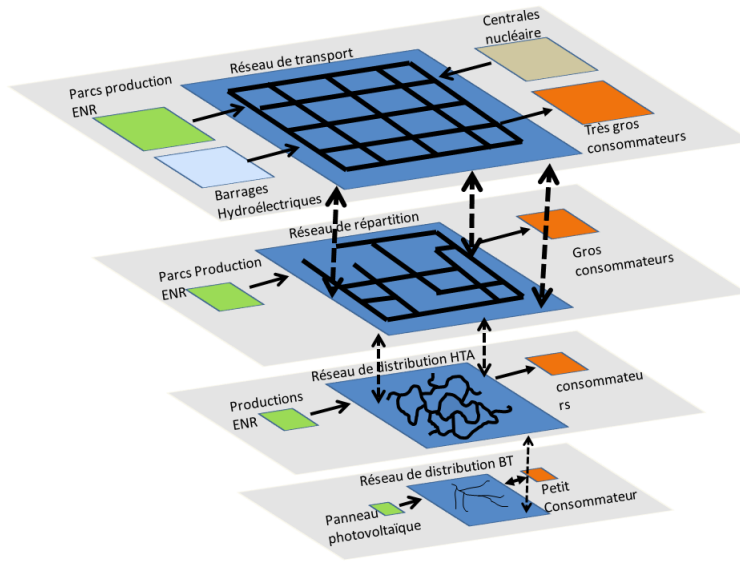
Centrales nucléaire

Réseau de transport

Parcs production ENR

Très gros consommateurs

Barrages Hydroélectriques

Réseau de répartition

Parcs Production ENR

Gros consommateurs

Réseau de distribution HTA

Productions ENR

consommateurs

Réseau de distribution BT

Petit Consommateur

Panneau photovoltaïque